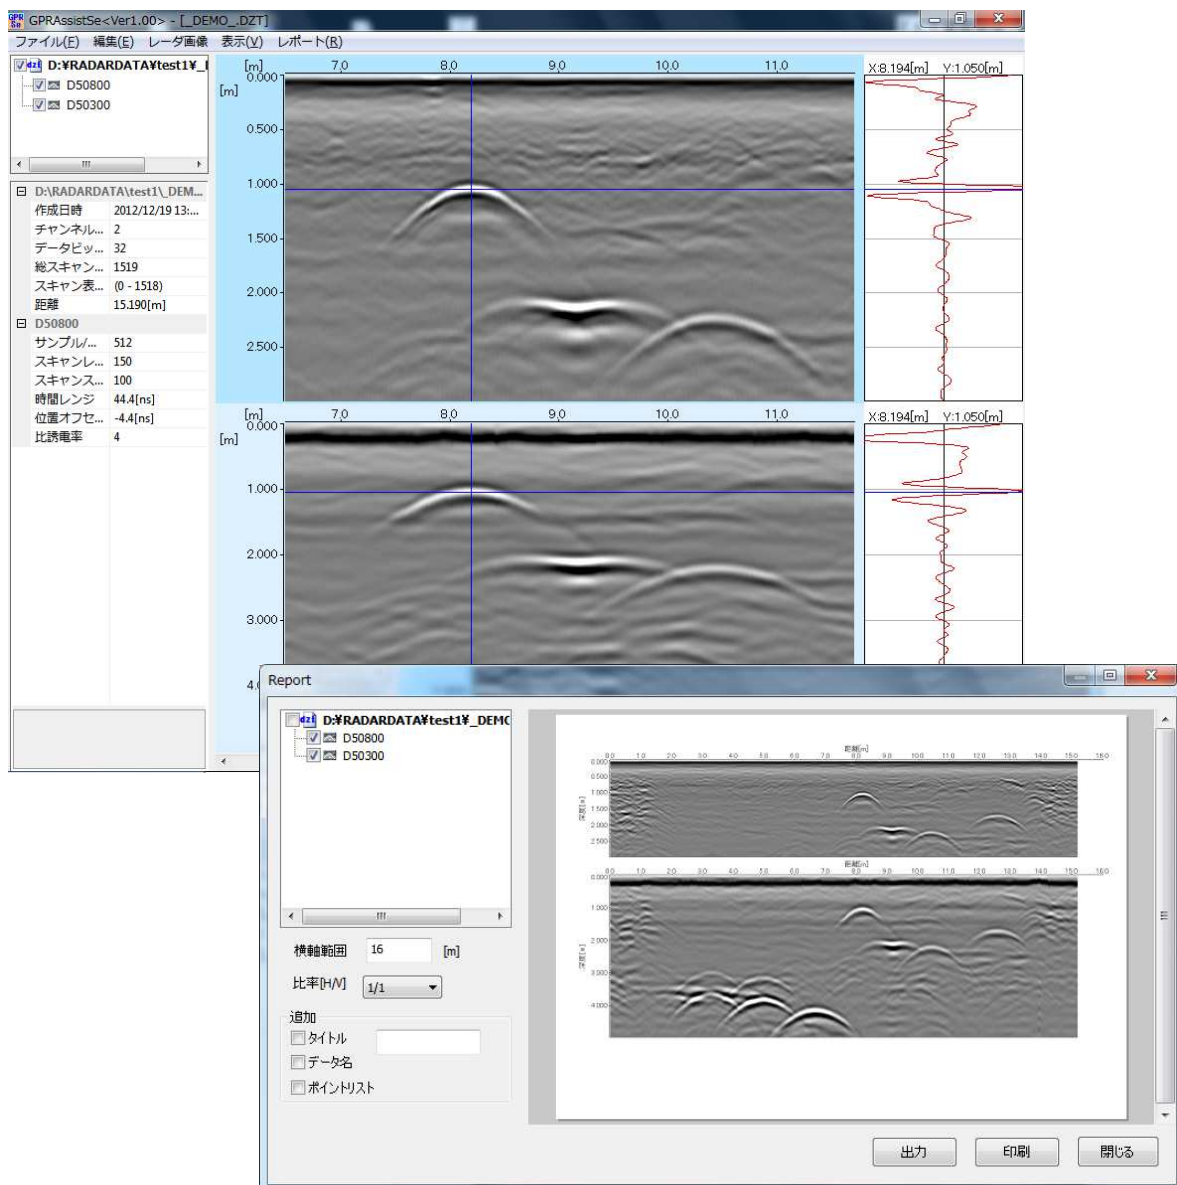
GPRAssistSe<Ver1.00> - [_DEMO_.DZT]

ファイル(F) 編集(E) レーダ画像 表示(V) レポート(R)

dzt D:¥RADARDATA¥test1¥_I
D50800
D50300

D:\RADARDATA\test1\_DEM...

| 作成日時 | 2012/12/19 13:... |
|---|---|
| チャンネル... | 2 |
| データビッ... | 32 |
| 総スキャン... | 1519 |
| スキャン表... | (0 - 1518) |
| 距離 | 15.190[m] |

D50800

| サンプル/... | 512 |
|---|---|
| スキャンレ... | 150 |
| スキャンス... | 100 |
| 時間レンジ | 44.4[ns] |
| 位置オフセ... | -4.4[ns] |
| 比誘電率 | 4 |

[m] 7.0 8.0 9.0 10.0 11.0
[m] 0.000 0.500 1.000 1.500 2.000 2.500

X:8.194[m] Y:1.050[m]

[m] 7.0 8.0 9.0 10.0 11.0
[m] 0.000 1.000 2.000 3.000 4.

X:8.194[m] Y:1.050[m]

Report

dzt D:¥RADARDATA¥test1¥_DEMO
D50800
D50300

横軸範囲 16 [m]

比率[H/V] 1/1

追加
タイトル
データ名
ポイントリスト

出力 印刷 閉じる